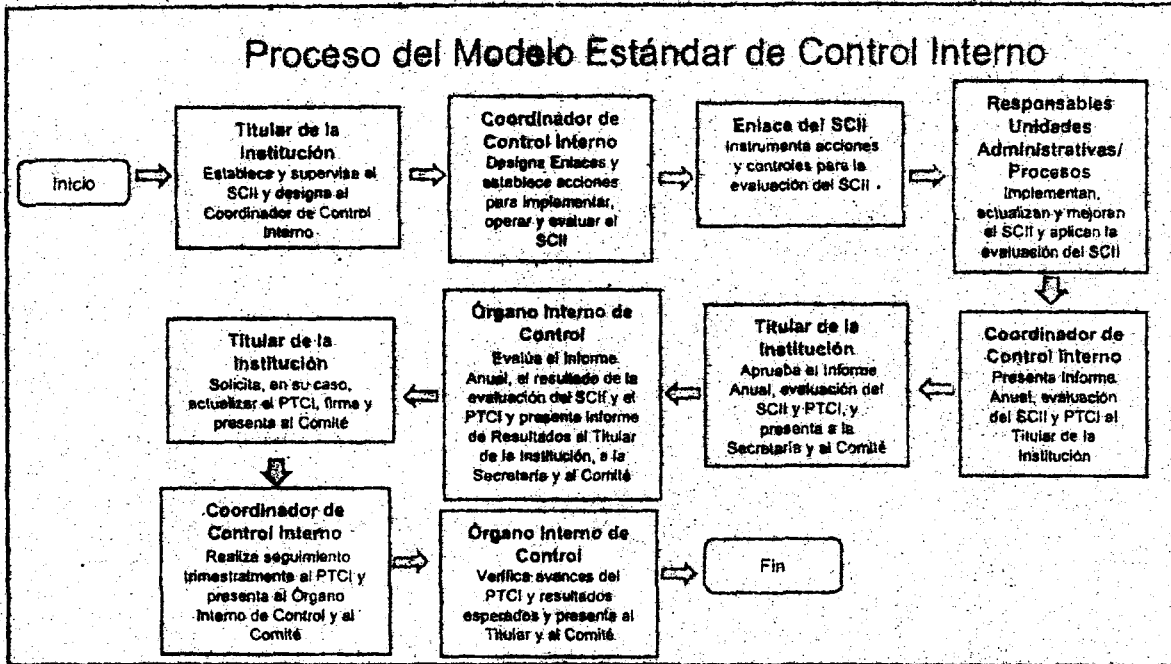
Proceso del Modelo Estándar de Control Interno

Inicio

Titular de la Institución
Establece y supervisa el SCII y designa al Coordinador de Control Interno

Coordinador de Control Interno
Designa Enlaces y establece acciones para implementar, operar y evaluar el SCII

Enlace del SCII
Instrumenta acciones y controles para la evaluación del SCII

Responsables Unidades Administrativas/ Procesos
Implementan, actualizan y mejoran el SCII y aplican la evaluación del SCII

Coordinador de Control Interno
Presenta Informe Anual, evaluación del SCII y PTCI al Titular de la Institución

Titular de la Institución
Aprueba el Informe Anual, evaluación del SCII y PTCI, y presenta a la Secretaría y al Comité

Órgano Interno de Control
Evalúa el Informe Anual, el resultado de la evaluación del SCII y el PTCI y presenta Informe de Resultados al Titular de la Institución, a la Secretaría y al Comité

Titular de la Institución
Solicita, en su caso, actualizar el PTCI, firma y presenta al Comité

Coordinador de Control Interno
Realiza seguimiento trimestralmente al PTCI y presenta al Órgano Interno de Control y al Comité

Órgano Interno de Control
Verifica avances del PTCI y resultados esperados y presenta al Titular y al Comité

Fin